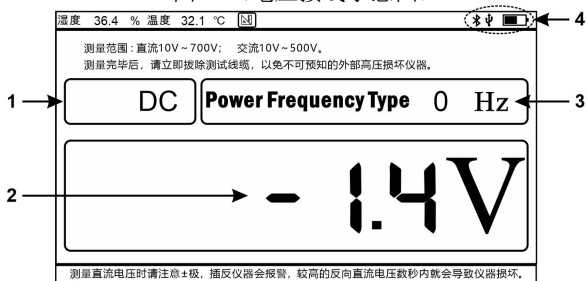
湿度 36.4 % 温度 32.1 ℃

4

测量范围：直流10V～700V；　交流10V～500V。
测量完毕后，请立即拔除测试线缆，以免不可预知的外部高压损坏仪器。

1

DC

Power Frequency Type 0 Hz

3

2

- 1.4V

测量直流电压时请注意±极，插反仪器会报警，较高的反向直流电压数秒内就会导致仪器损坏。